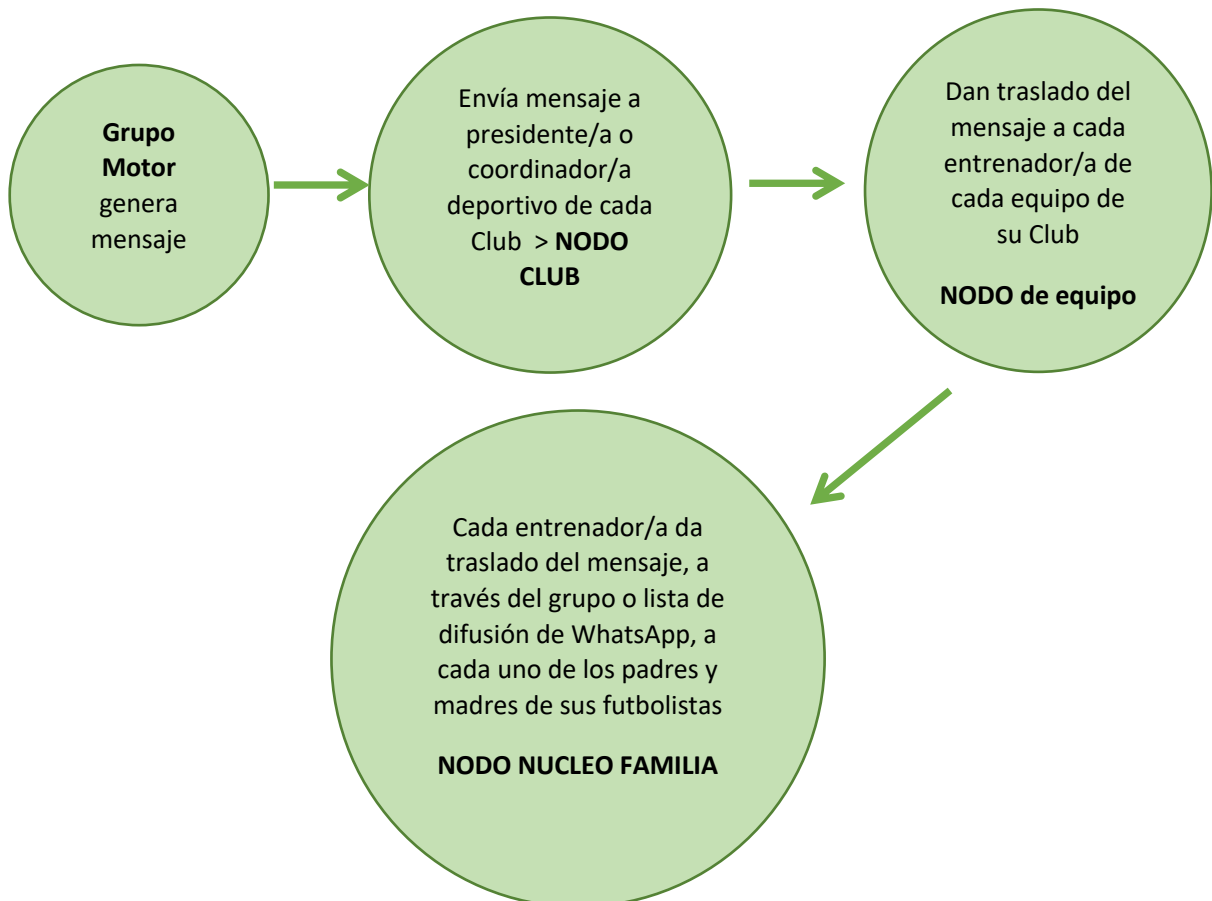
**Grupo Motor** genera mensaje

Envía mensaje a presidente/a o coordinador/a deportivo de cada Club > **NODO CLUB**

Dan traslado del mensaje a cada entrenador/a de cada equipo de su Club

**NODO de equipo**

Cada entrenador/a da traslado del mensaje, a través del grupo o lista de difusión de WhatsApp, a cada uno de los padres y madres de sus futbolistas

**NODO NUCLEO FAMILIA**